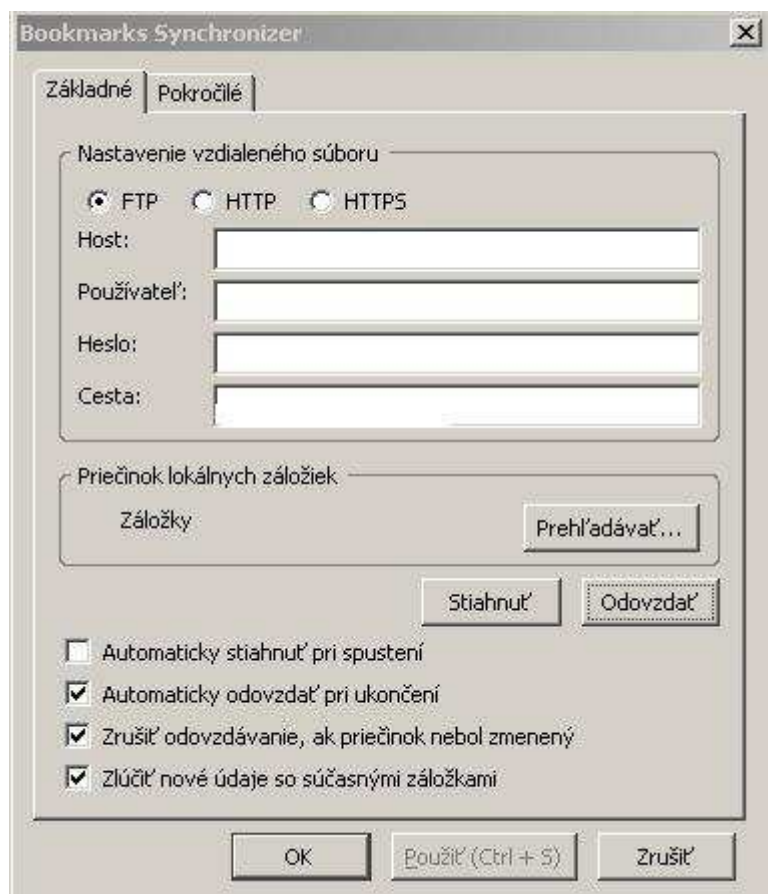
Bookmarks Synchronizer

Základné | Pokročilé

Nastavenie vzdialeného súboru

FTP HTTP HTTPS

Host:

Používateľ:

Heslo:

Cesta:

Priečinok lokálnych záložiek

Záložky

Prehľadávať...

Stiahnuť

Odovzdať

Automaticky stiahnuť pri spustení

Automaticky odovzdať pri ukončení

Zrušiť odovzdávanie, ak priečinok nebol zmenený

Zlúčiť nové údaje so súčasnými záložkami

OK

Použiť (Ctrl + S)

Zrušiť